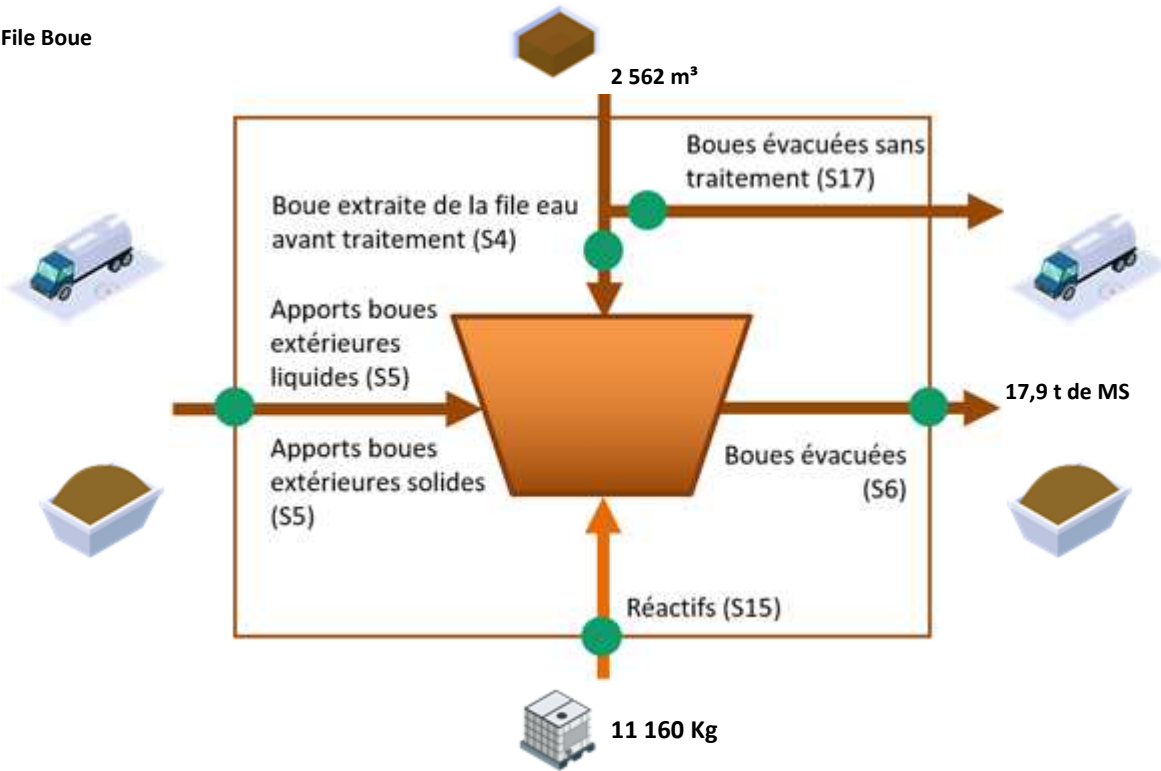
File Boue

2 562 m³

Boues évacuées sans traitement (S17)

Boue extraite de la file eau avant traitement (S4)

Apports boues extérieures liquides (S5)

17,9 t de MS

Apports boues extérieures solides (S5)

Boues évacuées (S6)

Réactifs (S15)

11 160 Kg